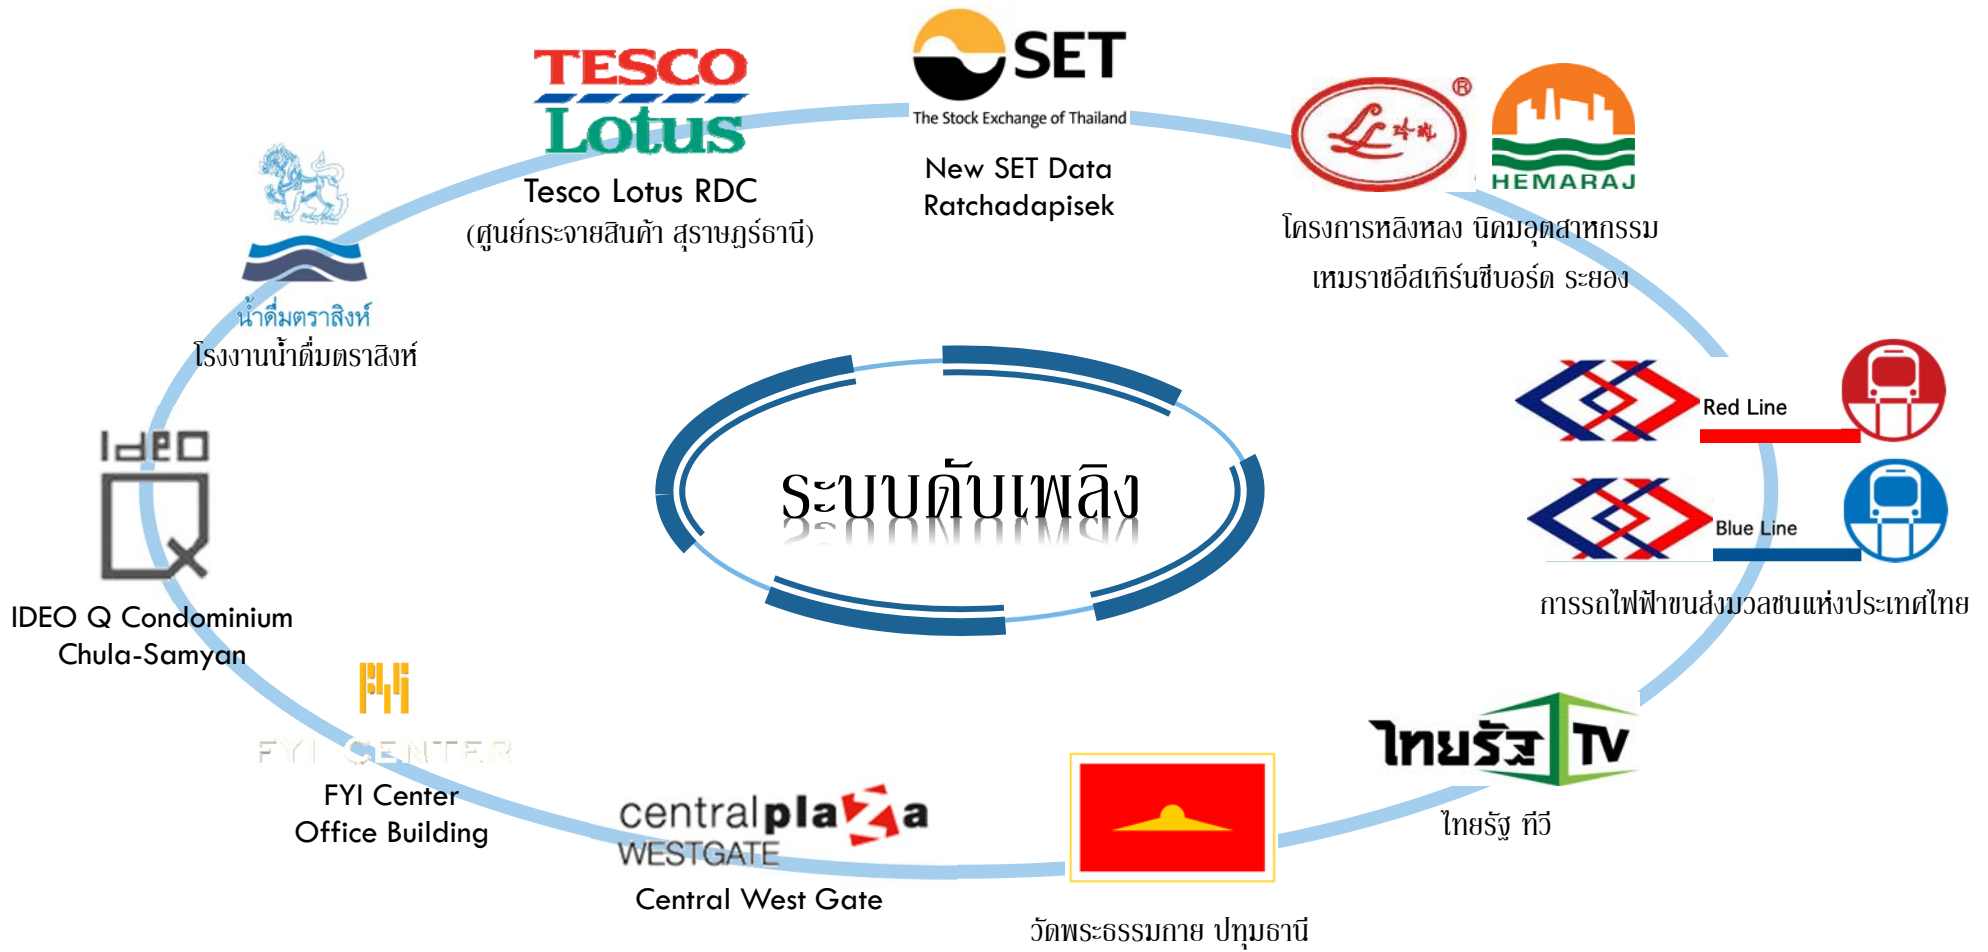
TESCO Lotus

Tesco Lotus RDC
(ศูนย์กระจายสินค้า สุราษฎร์ธานี)

SET
The Stock Exchange of Thailand

New SET Data Ratchadapisek

HEMARAJ

โครงการหลิงหลง นิคมอุตสาหกรรม เหมราชอีสเทิร์นซีบอร์ด ระยอง

น้ำดื่มตราสิงห์
โรงงานน้ำดื่มตราสิงห์

ระบบดับเพลิง

Red Line

Blue Line

การรถไฟฟ้าขนส่งมวลชนแห่งประเทศไทย

IDEO Q

IDEO Q Condominium Chula-Samyan

FYI CENTER

FYI Center Office Building

centralplaza WESTGATE

Central West Gate

วัดพระธรรมกาย ปทุมธานี

ไทยรัฐ TV

ไทยรัฐ ทีวี